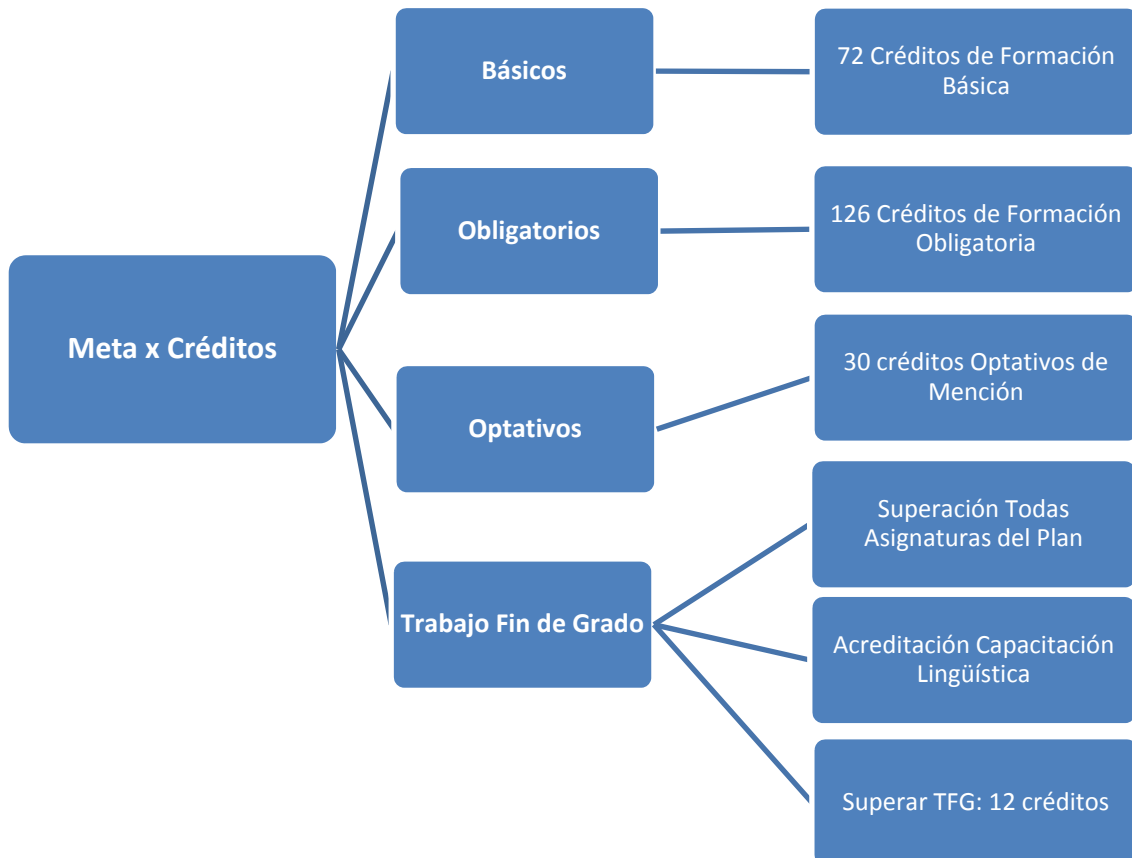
Meta x Créditos

Básicos

72 Créditos de Formación Básica

Obligatorios

126 Créditos de Formación Obligatoria

Optativos

30 créditos Optativos de Mención

Trabajo Fin de Grado

Superación Todas Asignaturas del Plan

Acreditación Capacitación Lingüística

Superar TFG: 12 créditos